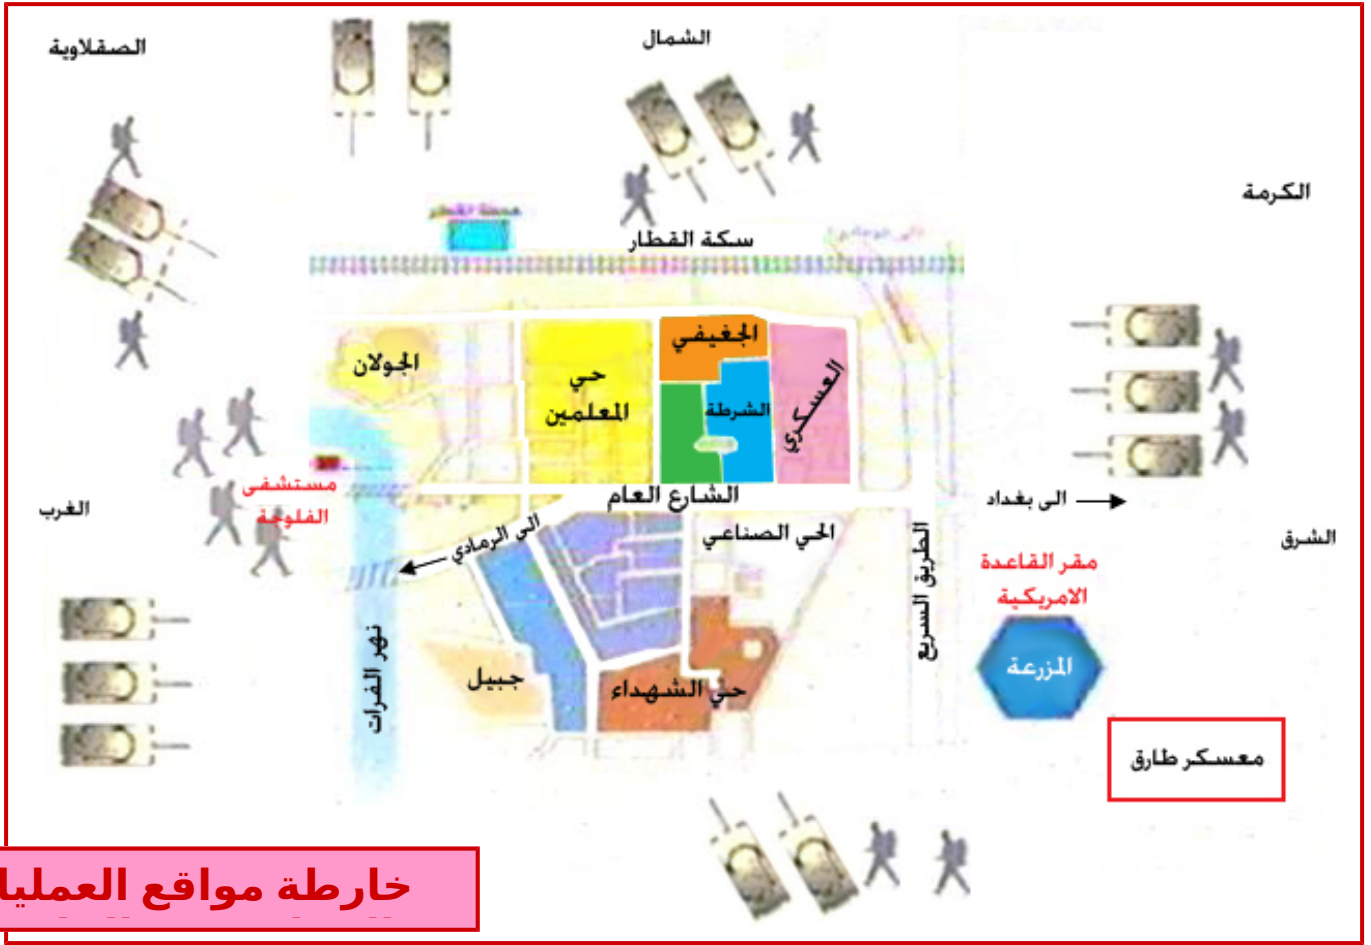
الصقلاوية

الشمال

الكرمة

سكة القطار

الجولان

حي المعلمين

الجغيفي

الشرطة

العسكري

مستشفى الفلوجة

الشارع العام

الغرب

الى بغداد

الشرق

الى الرمادي

الحي الصناعي

الطريق السريع

مقر القاعدة الامريكية

نهر الفرات

المزرعة

جبيل

حي الشهداء

معسكر طارق

خارطة مواقع العمليا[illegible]